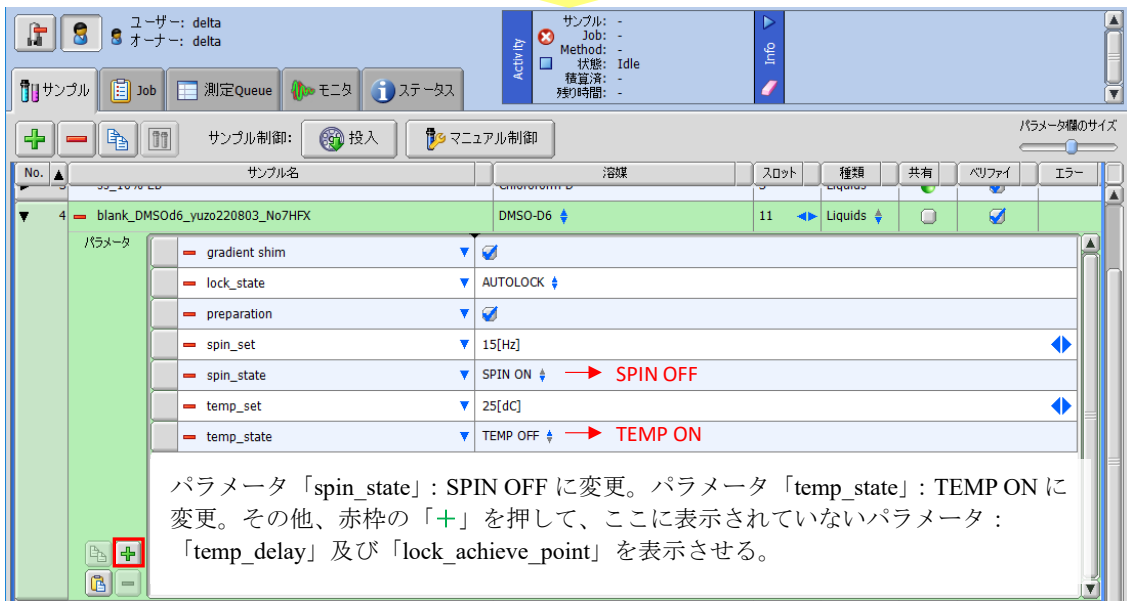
ユーザー: delta
オーナー: delta

サンプル | Job | 測定Queue | モニタ | ステータス

Activity
サンプル: -
Job: -
Method: -
状態: Idle
積算済: -
残り時間: -

Info

サンプル制御: 投入 | マニュアル制御

パラメータ欄のサイズ

| No. | サンプル名 | 溶媒 | スロット | 種類 | 共有 | ベリファイ | エラー |
|---|---|---|---|---|---|---|---|
| 4 | blank_DMSOd6_yuzo220803_No7HFX | DMSO-D6 | 11 | Liquids | | | |

パラメータ

| | |
|---|---|
| gradient shim | |
| lock_state | AUTOLOCK |
| preparation | |
| spin_set | 15[Hz] |
| spin_state | SPIN ON → SPIN OFF |
| temp_set | 25[dC] |
| temp_state | TEMP OFF → TEMP ON |

パラメータ「spin_state」: SPIN OFF に変更。パラメータ「temp_state」: TEMP ON に変更。その他、赤枠の「+」を押して、ここに表示されていないパラメータ：「temp_delay」及び「lock_achieve_point」を表示させる。